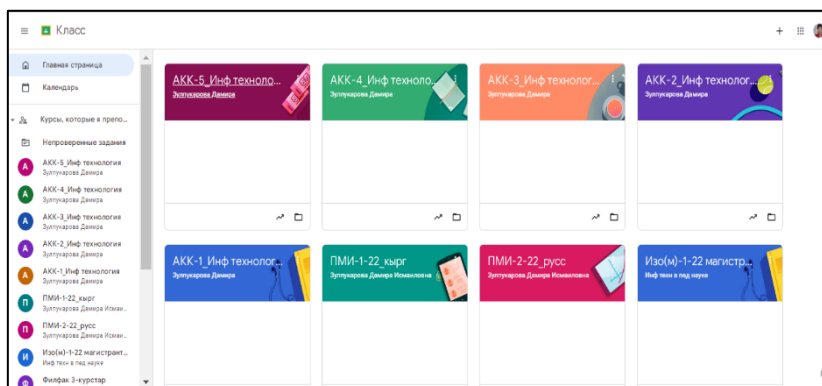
Класс

Главная страница
Календарь
Курсы, которые я препо...
Непроверенные задания
АКК-5_Инф технология
Зулпукарова Дамира
АКК-4_Инф технология
Зулпукарова Дамира
АКК-3_Инф технология
Зулпукарова Дамира
АКК-2_Инф технология
Зулпукарова Дамира
АКК-1_Инф технология
Зулпукарова Дамира
ПМИ-1-22_кырг
Зулпукарова Дамира Исмаи...
ПМИ-2-22_русс
Зулпукарова Дамира Исмаи...
Изо(м)-1-22 магистрант...
Инф техн в пед науке
Филфак 3-курстар

АКК-5_Инф технол...
Зулпукарова Дамира

АКК-4_Инф техноло...
Зулпукарова Дамира

АКК-3_Инф технолог...
Зулпукарова Дамира

АКК-2_Инф технолог...
Зулпукарова Дамира

АКК-1_Инф технолог...
Зулпукарова Дамира

ПМИ-1-22_кырг
Зулпукарова Дамира Исмаиловна

ПМИ-2-22_русс
Зулпукарова Дамира Исмаиловна

Изо(м)-1-22 магистр...
Инф техн в пед науке